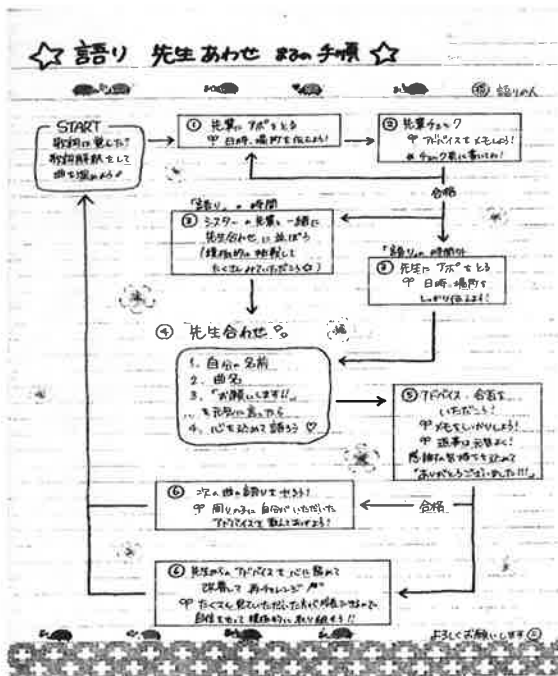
☆ 語り 先生あわせ までの手順 ☆

語りの人

START
歌詞を覚えて!
歌詞解釈をして
曲を深めよう!

① 先輩にアポをとる
☞ 日時、場所を伝えよう!

② 先輩チェック
☞ アドバイスをメモしよう!
※ チェック表に書いてね!

合格

「語り」の時間
③ シスターの先輩と一緒に先生合わせに並ぼう
(積極的に挑戦して
たくさんみてもらおう☆)

「語り」の時間外
③ 先生にアポをとる
☞ 日時、場所をしっかり伝えよう!

④ 先生合わせ

1. 自分の名前
2. 曲名
3. 「お願いします!!」
を元気に言ったら
4. 心を込めて語ろう ♡

⑤ アドバイス・合否を
いただこう!
☞ メモをしっかりしよう!
☞ 返事は元気よく!
感謝の気持ちを込めて
「ありがとうございました!!」

⑥ 次の曲の語りをきろう!
☞ 周りの子に自分がいただいた
アドバイスを教えてあげよう!

合格

⑥ 先生からのアドバイスで
課題を見つけて再チャレンジ!!
☞ たくさん見ていただけたら、それだけ上達できるので
自信をもって積極的に取り組もう!!

よろしくお願いします